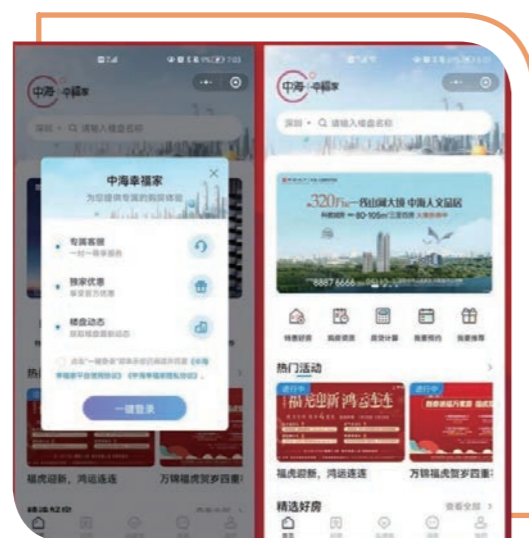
中海 幸福家

深圳 · 请输入楼盘名称

中海幸福家
为您提供专属的购房体验

专属客服
一对一尊享服务

独家优惠
享受官方优惠

楼盘动态
及时推送最新动态

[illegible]《中海幸福家平台使用协议》《中海幸福家隐私协议》

一键登录

热

福虎迎新，鸿运连连

万锦福虎贺岁四重

精选好房

中海 幸福家

深圳 · 请输入楼盘名称

320万起 一线山湖大境 中海人文富居
80-105m² 三至四房

8887 6666

特惠好房　购房资质　房贷计算　我要预约　我要推荐

热门活动

进行中

福虎迎新 鸿运连连

进行中

福虎迎新，鸿运连连

万锦福虎贺岁四重

精选好房

查看全部